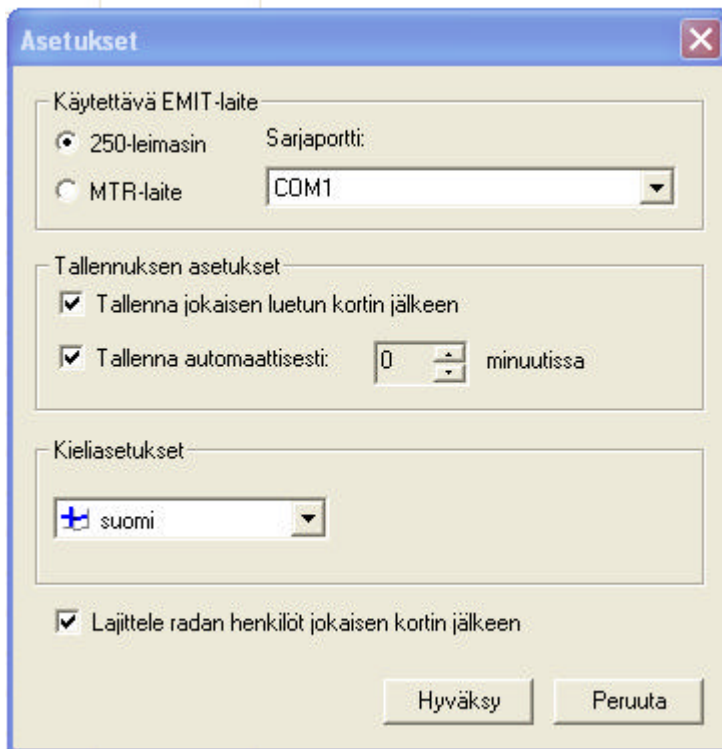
Asetukset

Käytettävä EMIT-laite

250-leimasin

MTR-laite

Sarjaportti:

COM1

Tallennuksen asetukset

Tallenna jokaisen luetun kortin jälkeen

Tallenna automaattisesti: 0 minuutissa

Kieliasetukset

suomi

Lajittele radan henkilöt jokaisen kortin jälkeen

Hyväksy

Peruuta